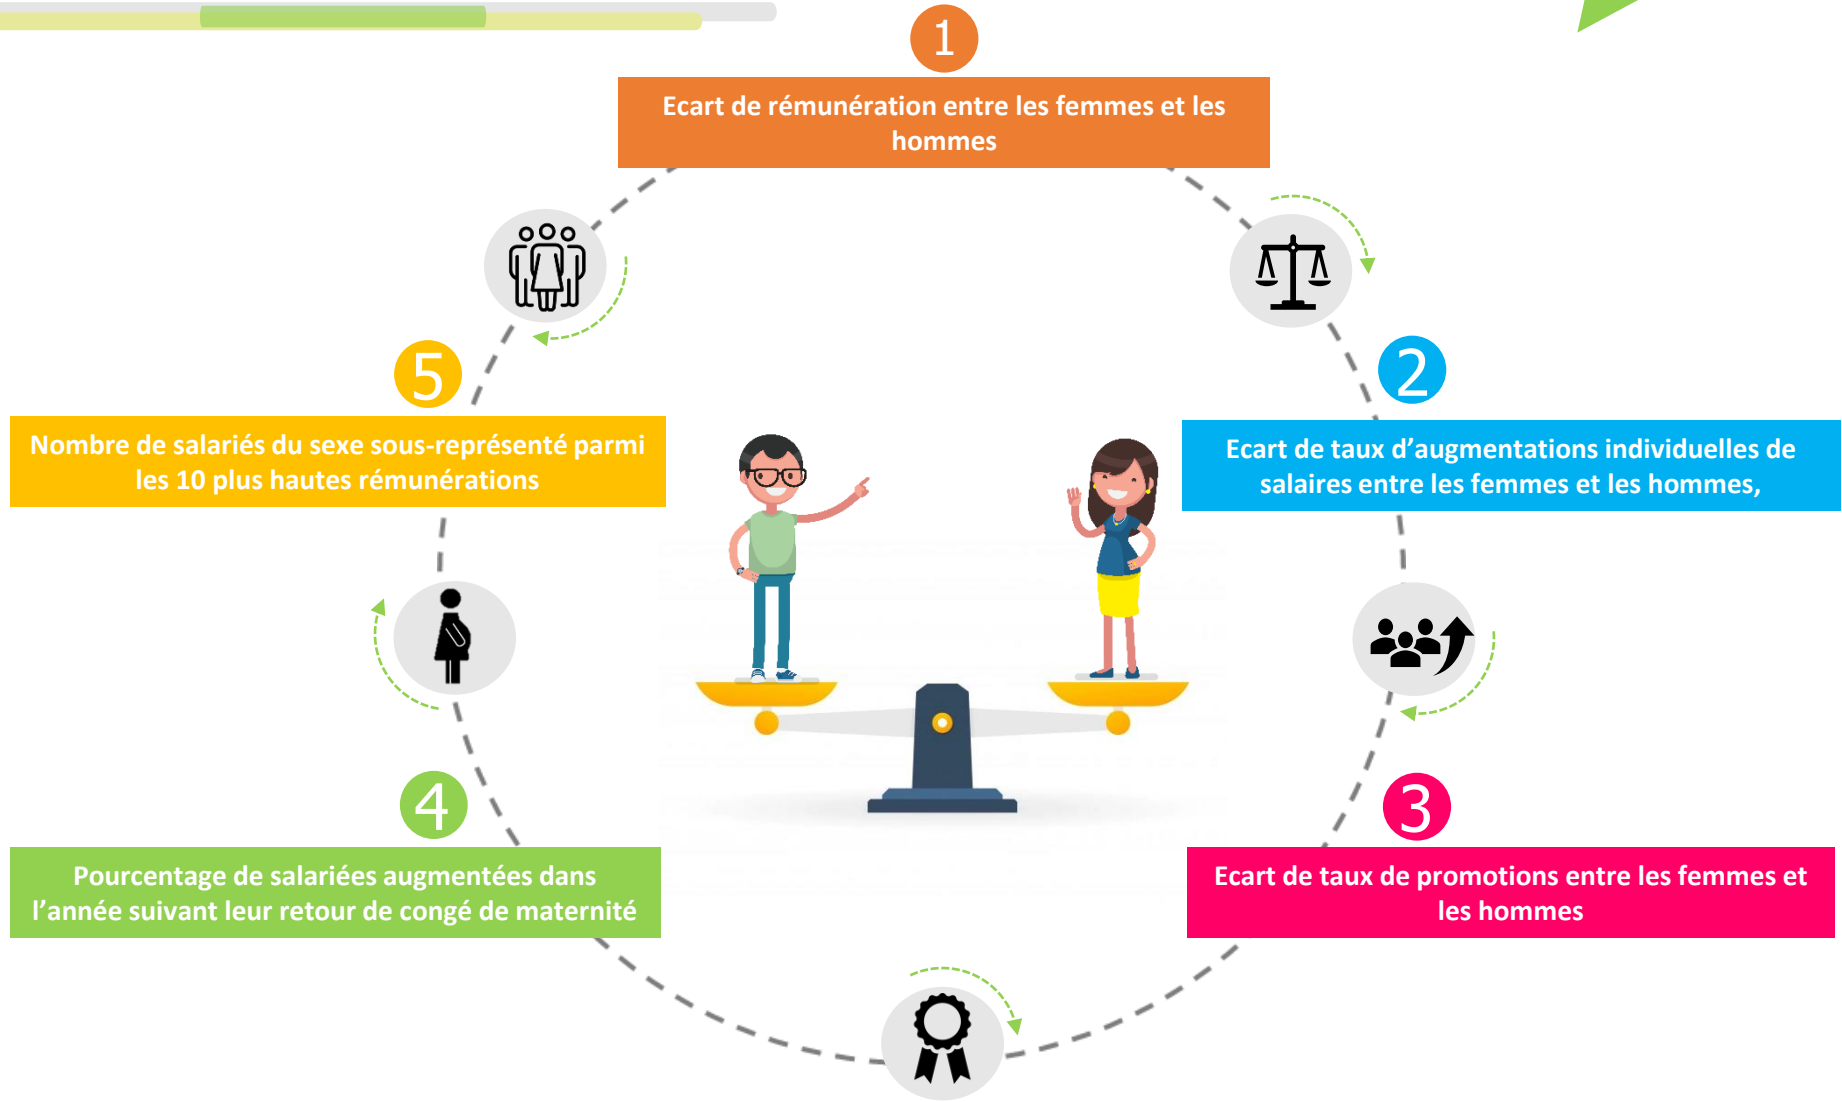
1

Ecart de rémunération entre les femmes et les hommes

2

Ecart de taux d'augmentations individuelles de salaires entre les femmes et les hommes,

3

Ecart de taux de promotions entre les femmes et les hommes

4

Pourcentage de salariées augmentées dans l'année suivant leur retour de congé de maternité

5

Nombre de salariés du sexe sous-représenté parmi les 10 plus hautes rémunérations